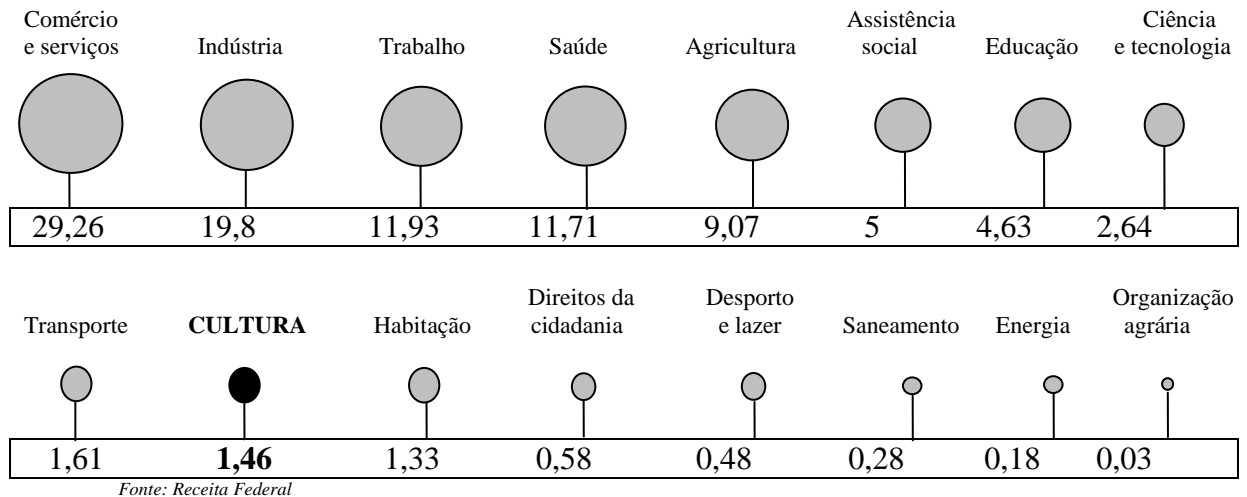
Comércio e serviços | Indústria | Trabalho | Saúde | Agricultura | Assistência social | Educação | Ciência e tecnologia

| 29,26 | 19,8 | 11,93 | 11,71 | 9,07 | 5 | 4,63 | 2,64 |
|---|---|---|---|---|---|---|---|

Transporte | **CULTURA** | Habitação | Direitos da cidadania | Desporto e lazer | Saneamento | Energia | Organização agrária

| 1,61 | **1,46** | 1,33 | 0,58 | 0,48 | 0,28 | 0,18 | 0,03 |
|---|---|---|---|---|---|---|---|

*Fonte: Receita Federal*